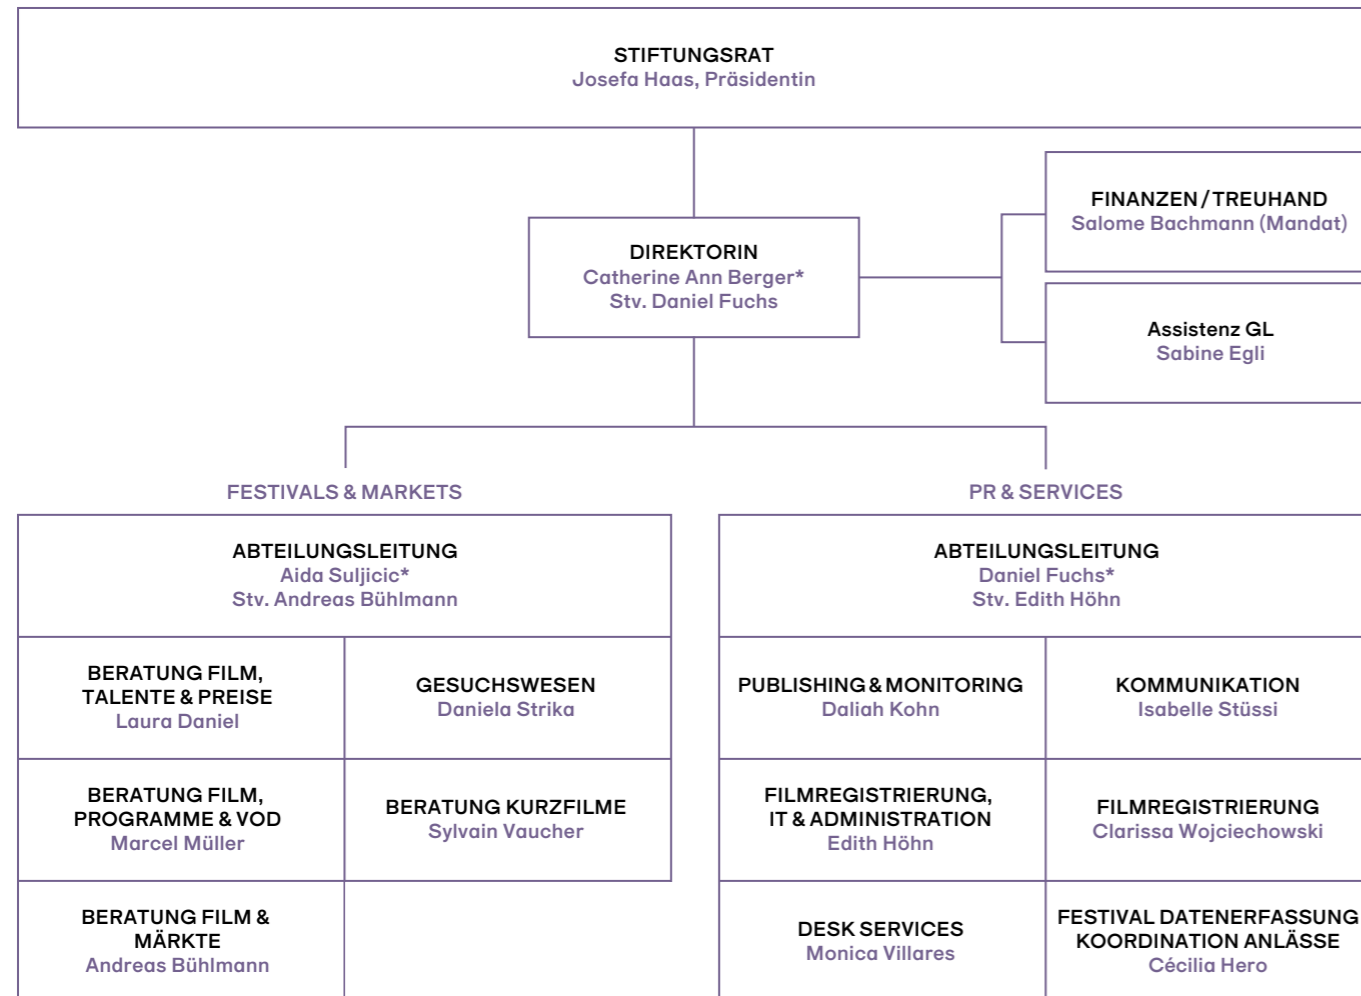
STIFTUNGSRAT
Josefa Haas, Präsidentin

DIREKTORIN
Catherine Ann Berger*
Stv. Daniel Fuchs

FINANZEN / TREUHAND
Salome Bachmann (Mandat)

Assistenz GL
Sabine Egli

FESTIVALS & MARKETS

ABTEILUNGSLEITUNG
Aida Suljicic*
Stv. Andreas Bühlmann

BERATUNG FILM, TALENTE & PREISE
Laura Daniel

GESUCHSWESEN
Daniela Strika

BERATUNG FILM, PROGRAMME & VOD
Marcel Müller

BERATUNG KURZFILME
Sylvain Vaucher

BERATUNG FILM & MÄRKTE
Andreas Bühlmann

PR & SERVICES

ABTEILUNGSLEITUNG
Daniel Fuchs*
Stv. Edith Höhn

PUBLISHING & MONITORING
Daliah Kohn

KOMMUNIKATION
Isabelle Stüssi

FILMREGISTRIERUNG, IT & ADMINISTRATION
Edith Höhn

FILMREGISTRIERUNG
Clarissa Wojciechowski

DESK SERVICES
Monica Villares

FESTIVAL DATENERFASSUNG KOORDINATION ANLÄSSE
Cécilia Hero